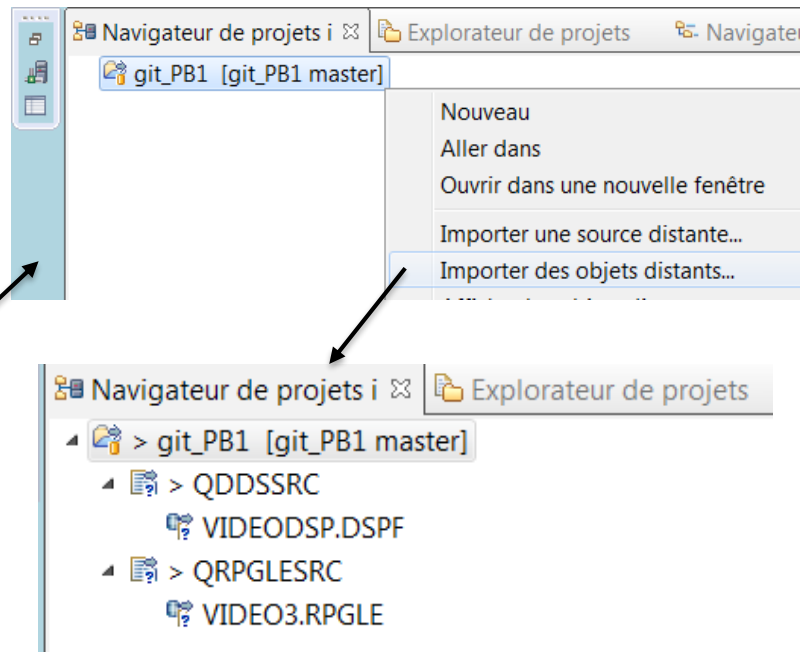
Navigateur de projets i ⊠ Explorateur de projets Navigat

git_PB1 [git_PB1 master]

Nouveau
Aller dans
Ouvrir dans une nouvelle fenêtre
Importer une source distante...
Importer des objets distants...
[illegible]

Navigateur de projets i ⊠ Explorateur de projets

> git_PB1 [git_PB1 master]
> QDDSSRC
VIDEODSP.DSPF
> QRPGLESRC
VIDEO3.RPGLE